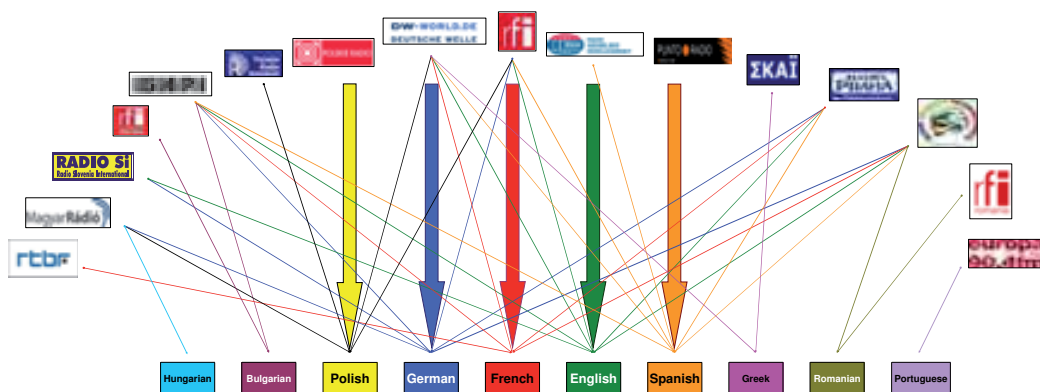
DW-WORLD.DE
DEUTSCHE WELLE
rfi
POLSKIE RADIO
PUNTO RADIO
ΣΚΑΪ
RADIO Si
Radio Slovenia International
MagyarRádió
rtbf
rfi
romania
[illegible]
Hungarian
Bulgarian
Polish
German
French
English
Spanish
Greek
Romanian
Portuguese